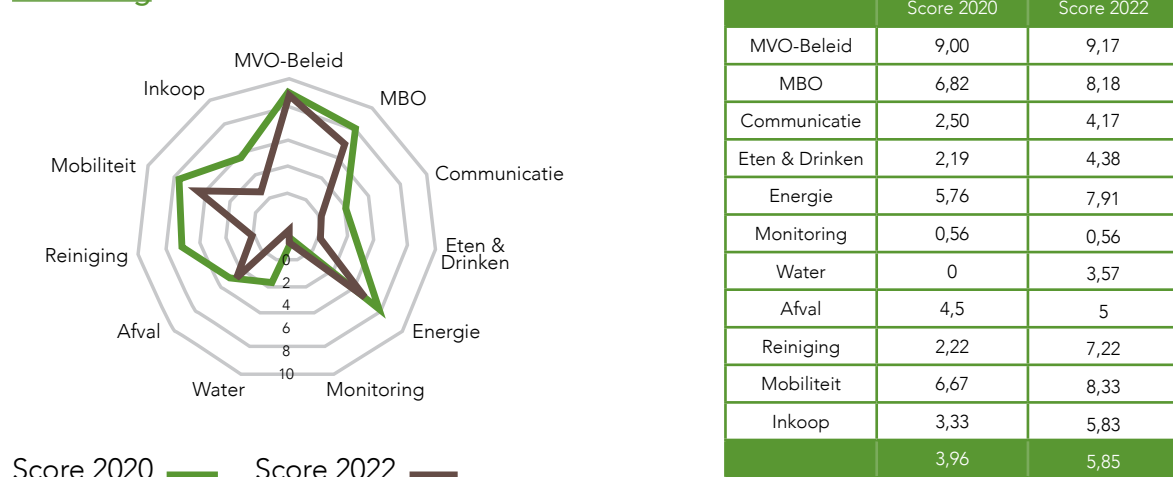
MVO-Beleid
MBO
Communicatie
Eten & Drinken
Energie
Monitoring
Water
Afval
Reiniging
Mobiliteit
Inkoop
0
2
4
6
8
10

Score 2020 Score 2022

| | Score 2020 | Score 2022 |
|---|---|---|
| MVO-Beleid | 9,00 | 9,17 |
| MBO | 6,82 | 8,18 |
| Communicatie | 2,50 | 4,17 |
| Eten & Drinken | 2,19 | 4,38 |
| Energie | 5,76 | 7,91 |
| Monitoring | 0,56 | 0,56 |
| Water | 0 | 3,57 |
| Afval | 4,5 | 5 |
| Reiniging | 2,22 | 7,22 |
| Mobiliteit | 6,67 | 8,33 |
| Inkoop | 3,33 | 5,83 |
| | 3,96 | 5,85 |